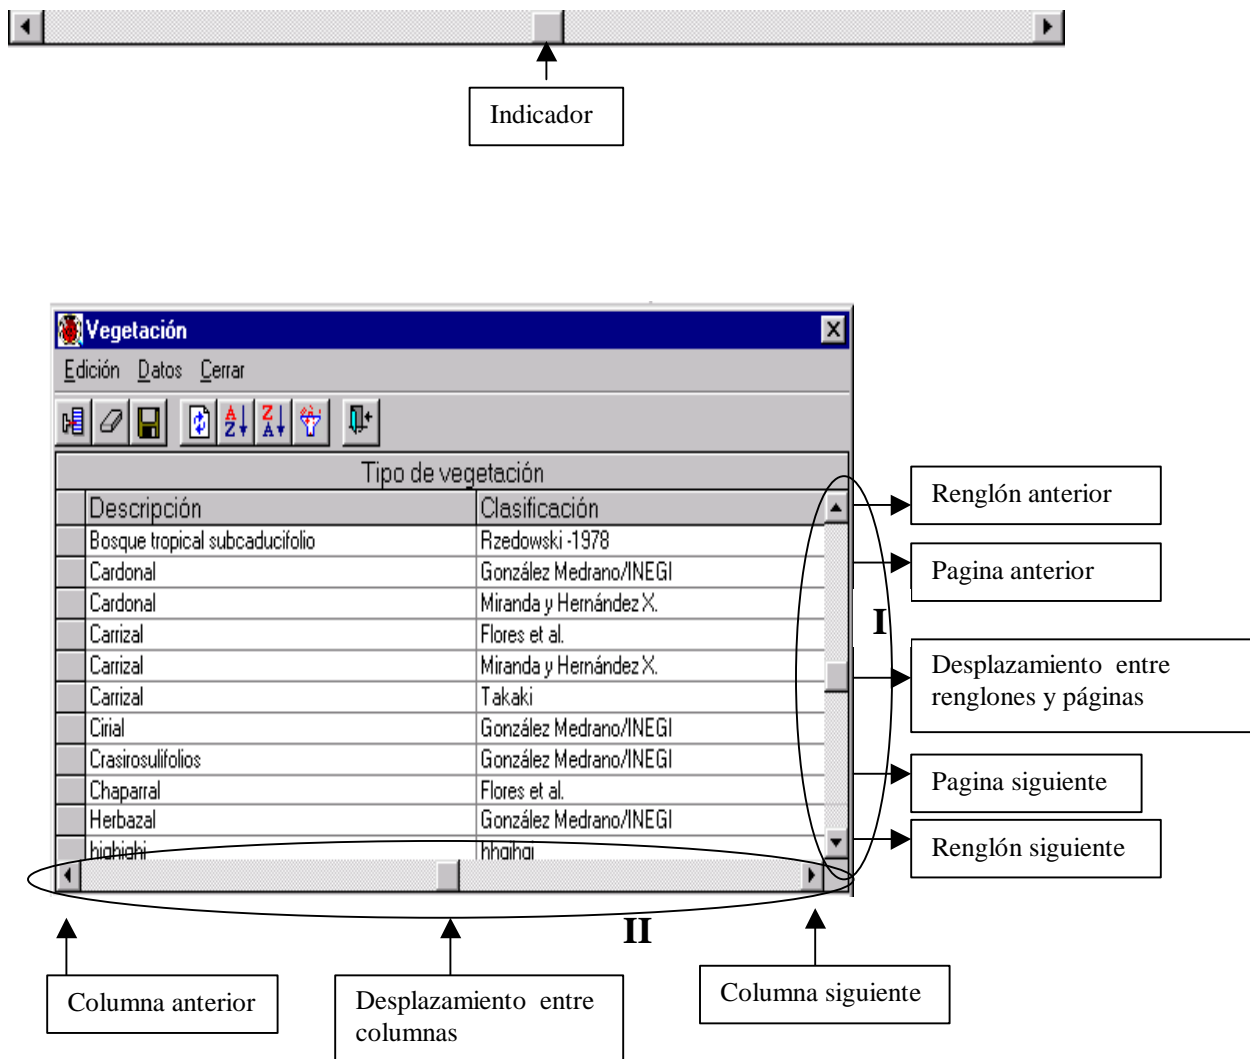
Indicador

Vegetación

Edición Datos Cerrar

Tipo de vegetación

| Descripción | Clasificación |
|---|---|
| Bosque tropical subcaducifolio | Rzedowski -1978 |
| Cardonal | González Medrano/INEGI |
| Cardonal | Miranda y Hernández X. |
| Carrizal | Flores et al. |
| Carrizal | Miranda y Hernández X. |
| Carrizal | Takaki |
| Cirial | González Medrano/INEGI |
| Crasirosulifolios | González Medrano/INEGI |
| Chaparral | Flores et al. |
| Herbazal | González Medrano/INEGI |
| highighi | hhgihgi |

Renglón anterior

Pagina anterior

I

Desplazamiento entre renglones y páginas

Pagina siguiente

Renglón siguiente

II

Columna anterior

Desplazamiento entre columnas

Columna siguiente